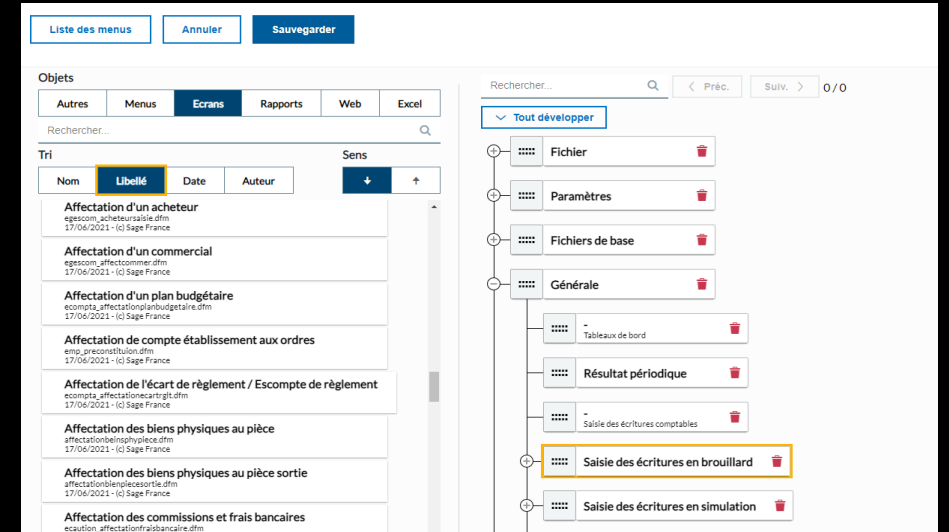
Liste des menus | Annuler | Sauvegarder

Objets

| Autres | Menus | Ecrans | Rapports | Web | Excel |
|---|---|---|---|---|---|

Rechercher...

Tri

| Nom | Libellé | Date | Auteur |
|---|---|---|---|

Sens

Affectation d'un acheteur
egescom_acheteursaisie.dfm
17/06/2021 - (c) Sage France

Affectation d'un commercial
egescom_affectcommer.dfm
17/06/2021 - (c) Sage France

Affectation d'un plan budgétaire
ecompta_affectationplanbudgetaire.dfm
17/06/2021 - (c) Sage France

Affectation de compte établissement aux ordres
emp_preconstituion.dfm
17/06/2021 - (c) Sage France

Affectation de l'écart de règlement / Escompte de règlement
ecompta_affectationecartrglt.dfm
17/06/2021 - (c) Sage France

Affectation des biens physiques au pièce
affectationbeinsphypiece.dfm
17/06/2021 - (c) Sage France

Affectation des biens physiques au pièce sortie
affectationbienpiecesortie.dfm
17/06/2021 - (c) Sage France

Affectation des commissions et frais bancaires
ecaution_affectationfraisbancaire.dfm

Rechercher...

Préc. | Suiv. | 0 / 0

Tout développer

Fichier

Paramètres

Fichiers de base

Générale

-
Tableaux de bord

Résultat périodique

-
Saisie des écritures comptables

Saisie des écritures en brouillard

Saisie des écritures en simulation